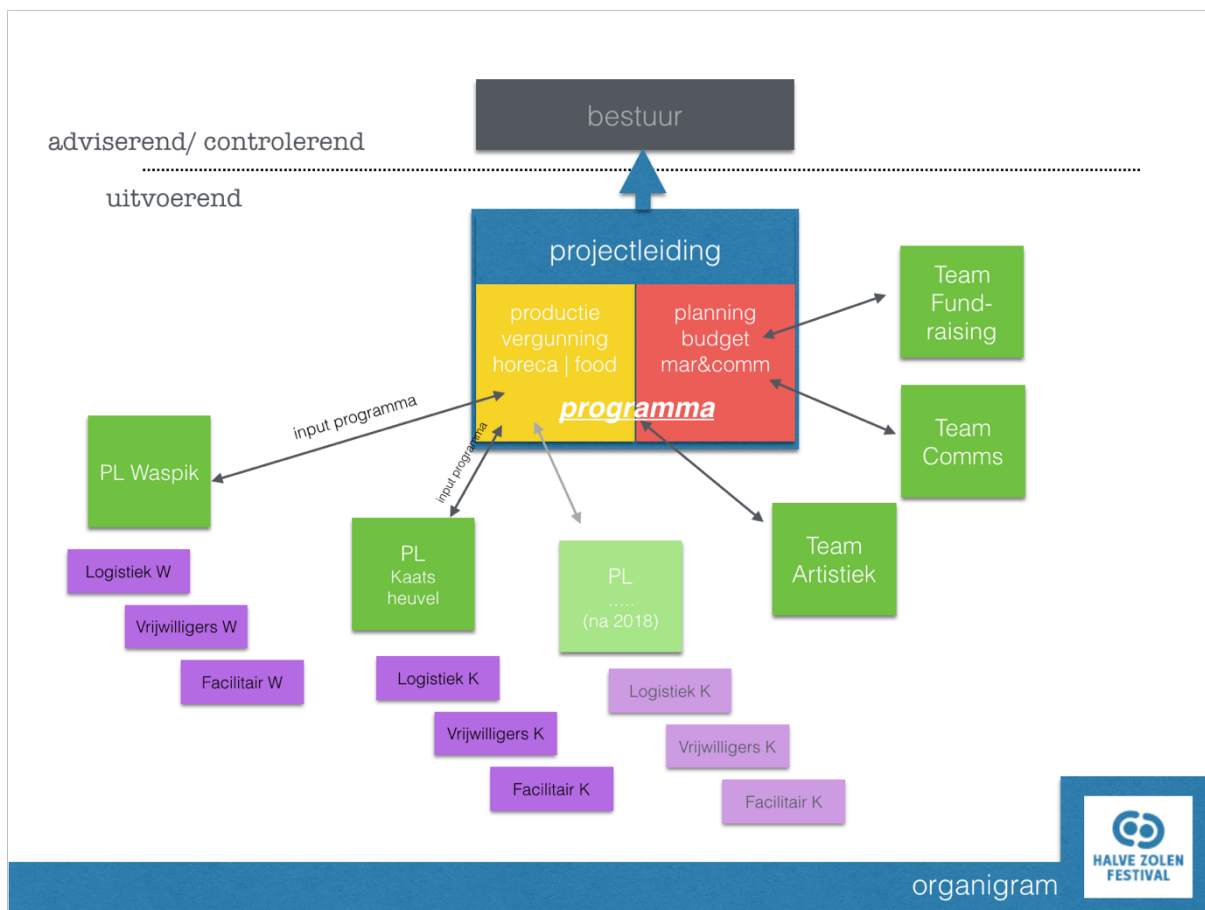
bestuur

adviserend/ controlerend

uitvoerend

projectleiding

productie
vergunning
horeca | food

planning
budget
mar&comm

programma

Team
Fund-
raising

Team
Comms

input programma

PL Waspik

input programma

PL
Kaats
heuvel

PL
.....
(na 2018)

Team
Artistiek

Logistiek W

Vrijwilligers W

Facilitair W

Logistiek K

Vrijwilligers K

Facilitair K

Logistiek K

Vrijwilligers K

Facilitair K

organigram

HALVE ZOLEN
FESTIVAL